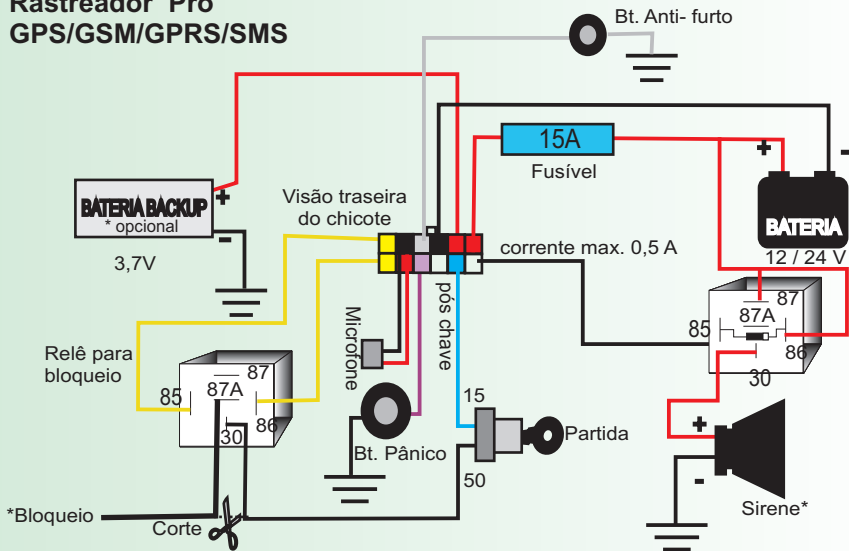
Rastreador Pro
GPS/GSM/GPRS/SMS

Bt. Anti- furto

15A
Fusível

+
-
BATERIA
12 / 24 V

BATERIA BACKUP
* opcional
+
-
3,7V

Visão traseira do chicote

corrente max. 0,5 A

Microfone

pós chave

Relê para bloqueio
85
87A
87
30
86

87
87A
85
86
30

Bt. Pânico

15
Partida
50

+
-
Sirene*

*Bloqueio
Corte